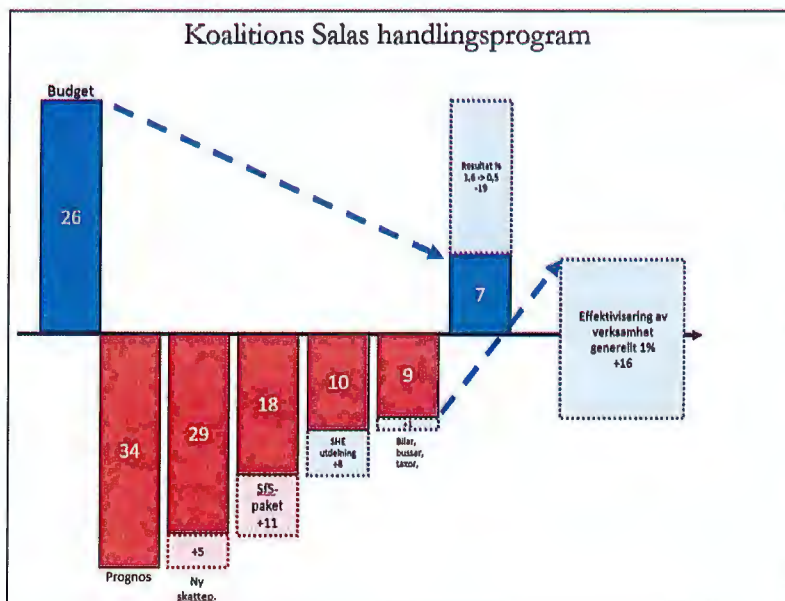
Koalitions Salas handlingsprogram

Budget

26

Resultat %
1,6 -> 0,5
-19

7

Effektivisering av verksamhet generellt 1%
+16

34

29

18

10

9

SHE utdelning
+8

+1
Bilar, bussar, taxor,

SfS-paket
+11

+5

Prognos

Ny skattep.